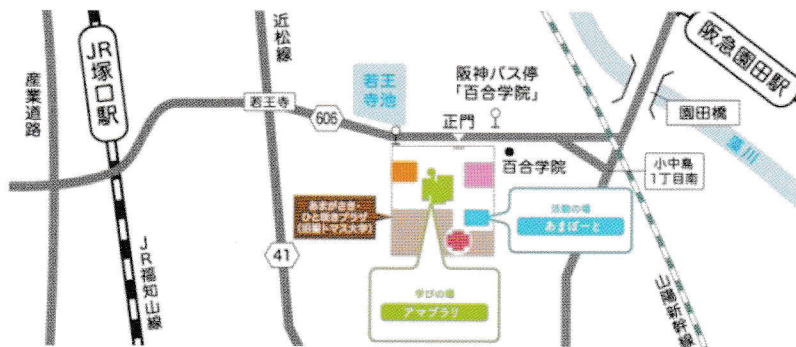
JR塚口駅

産業道路

近松線

若王寺池

阪神バス停
「百合学院」

若王寺

606

正門

百合学院

阪急園田駅

園田橋

藻川

小中島
1丁目南

あまがさき・
ひと咲きプラザ
(旧聖トマス大学)

活動の場
あまぽーと

41

学びの場
アマブラリ

JR福知山線

山陽新幹線